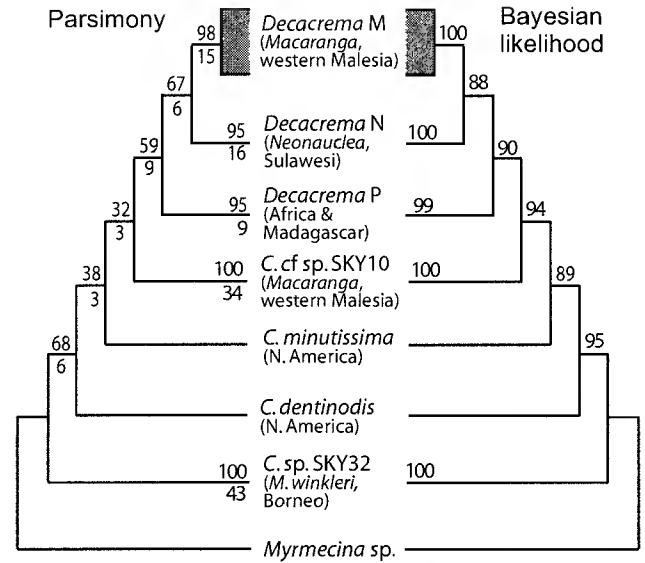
Parsimony

Bayesian likelihood

98
15

Decacrema M
(Macaranga, western Malesia)

100

67
6

88

95
16

Decacrema N
(Neonauclea, Sulawesi)

100

59
9

90

95
9

Decacrema P
(Africa & Madagascar)

99

32
3

94

100
34

C. cf sp. SKY10
(Macaranga, western Malesia)

100

38
3

89

C. minutissima
(N. America)

68
6

95

C. dentinodis
(N. America)

100
43

C. sp. SKY32
(M. winkleri, Borneo)

100

Myrmecina sp.